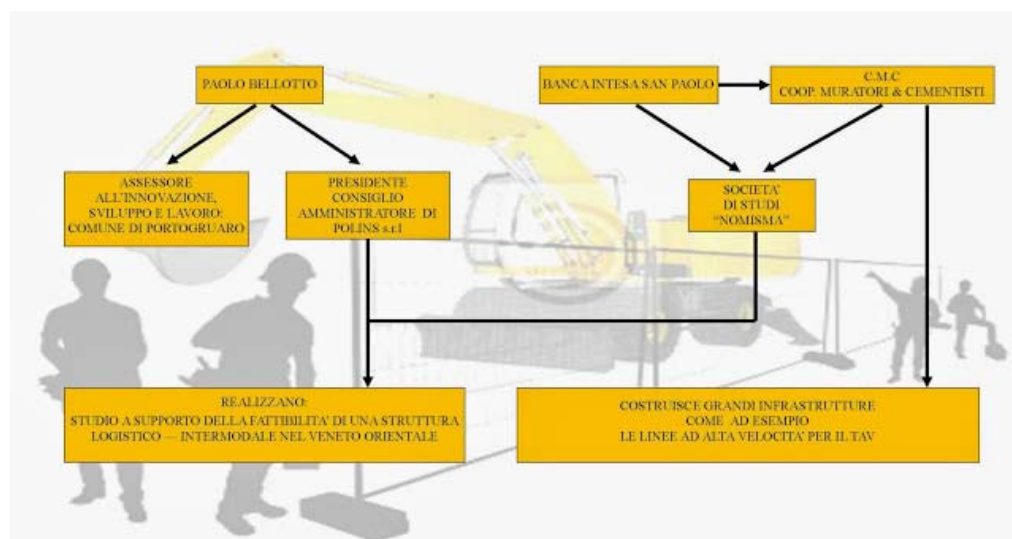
PAOLO BELLOTTO

BANCA INTESA SAN PAOLO

C.M.C
COOP. MURATORI & CEMENTISTI

ASSESSORE ALL'INNOVAZIONE, SVILUPPO E LAVORO: COMUNE DI PORTOGRUARO

PRESIDENTE CONSIGLIO AMMINISTRATORE DI POLINS s.r.l

SOCIETA' DI STUDI "NOMISMA"

REALIZZANO:
STUDIO A SUPPORTO DELLA FATTIBILITA' DI UNA STRUTTURA LOGISTICO — INTERMODALE NEL VENETO ORIENTALE

COSTRUISCE GRANDI INFRASTRUTTURE COME AD ESEMPIO LE LINEE AD ALTA VELOCITA' PER IL TAV